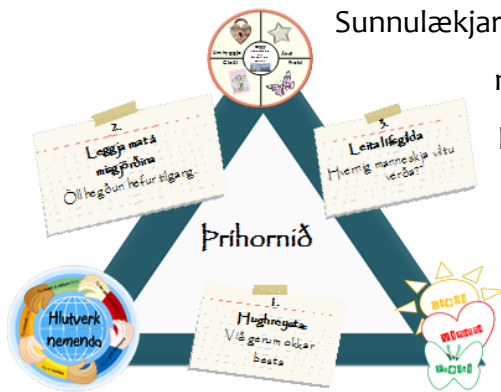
Sunnulækjar

n

2.
Leggja mat á mögþróina
Öll hegðun hefur tilgang

3.
Leita lífsgilda
Hvernig manneskja vilt u verða?

Þríhornið

1.
Hughreysta
Við gerum okkar besta

Hlutverk nemenda

Umhyggja
Gleði
Ábyrgð
Frelsi